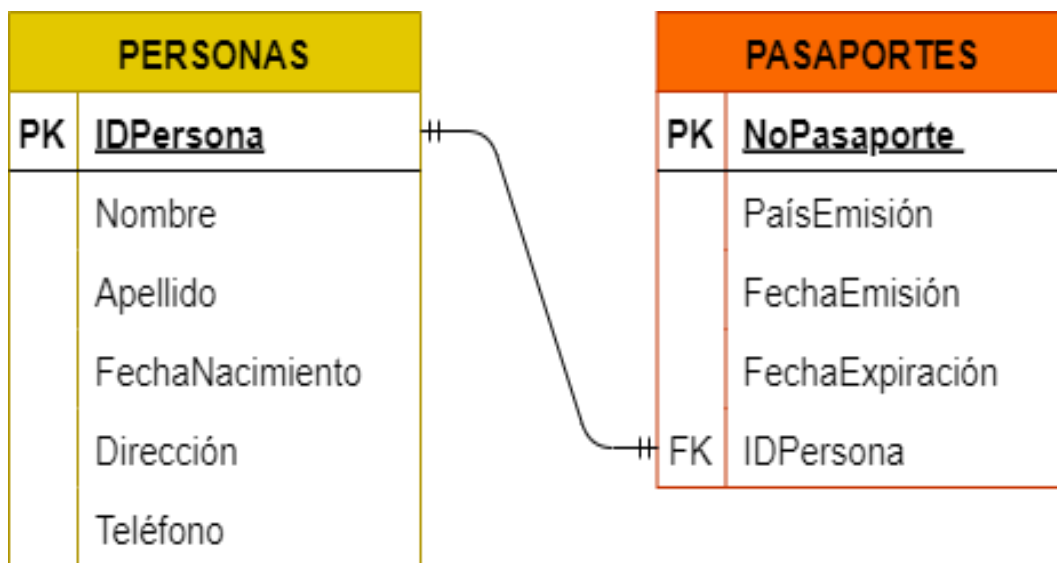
PERSONAS

| PK | IDPersona |
|---|---|
| | Nombre |
| | Apellido |
| | FechaNacimiento |
| | Dirección |
| | Teléfono |

PASAPORTES

| PK | NoPasaporte |
|---|---|
| | PaísEmisión |
| | FechaEmisión |
| | FechaExpiración |
| FK | IDPersona |